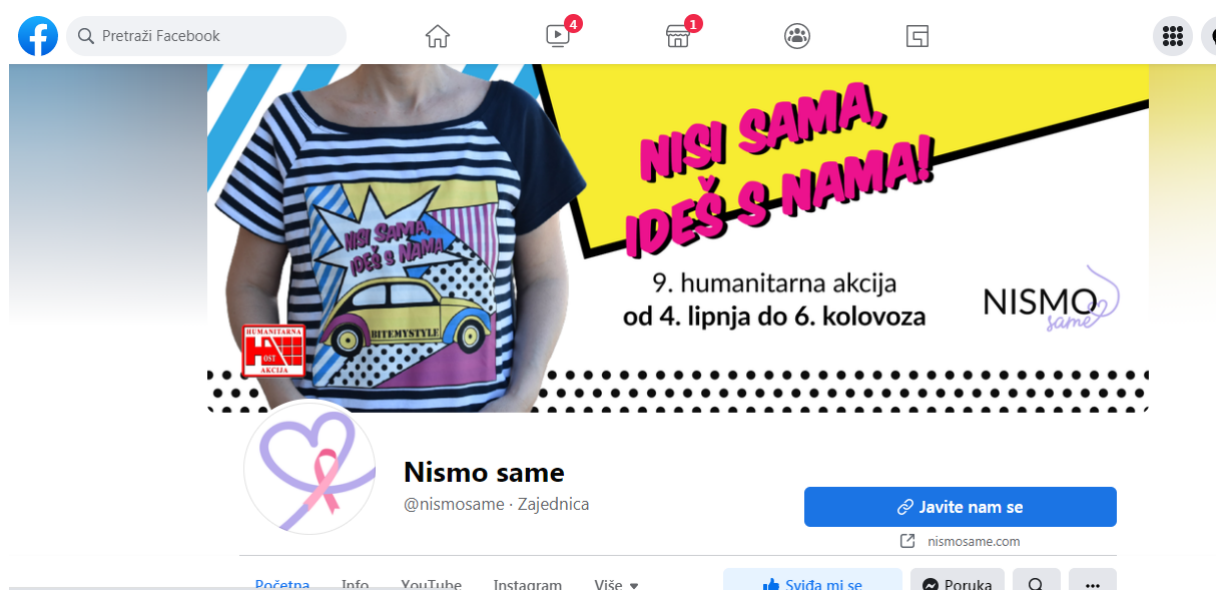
Pretraži Facebook

4

1

NISI SAMA, IDEŠ S NAMA!

NISI SAMA, IDEŠ S NAMA

BITEMYSTYLE

HUMANITARNA HOST AKCIJA

9. humanitarna akcija
od 4. lipnja do 6. kolovoza

NISMO same

Nismo same
@nismosame · Zajednica

Javite nam se

nismosame.com

Početna Info YouTube Instagram Više

Sviđa mi se

Poruka